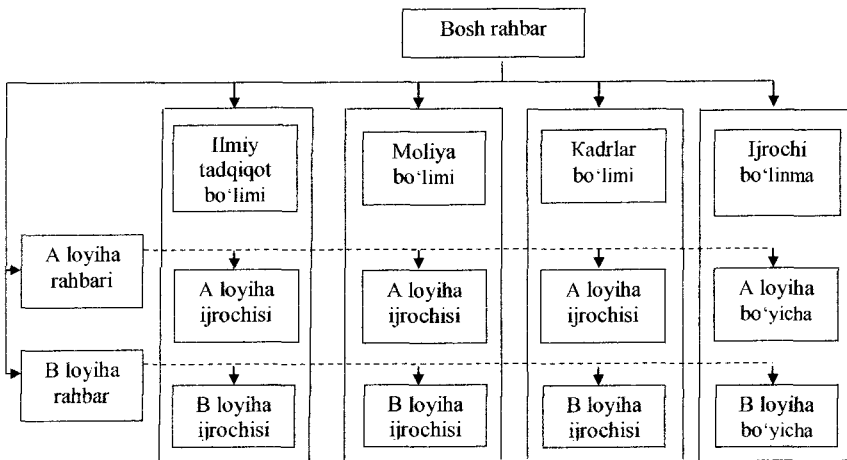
Bosh rahbar

Ilmiy tadqiqot bo'limi

Moliya bo'limi

Kadrlar bo'limi

Ijrochi bo'linma

A loyiha rahbari

A loyiha ijrochisi

A loyiha ijrochisi

A loyiha ijrochisi

A loyiha bo'yicha

B loyiha rahbar

B loyiha ijrochisi

B loyiha ijrochisi

B loyiha ijrochisi

B loyiha bo'yicha